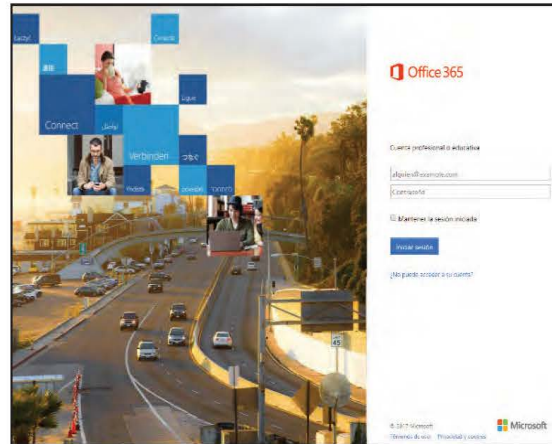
Łączyć

連絡

Contacto

Ligue

Connect

تواصل

Verbinden

つながる

Přidat

Conectar

Контакт

Office 365

Cuenta profesional o educativa

alguien@example.com

Contraseña

Mantener la sesión iniciada

Iniciar sesión

¿No puede acceder a su cuenta?

45

© 2017 Microsoft

Términos de uso Privacidad y cookies

Microsoft